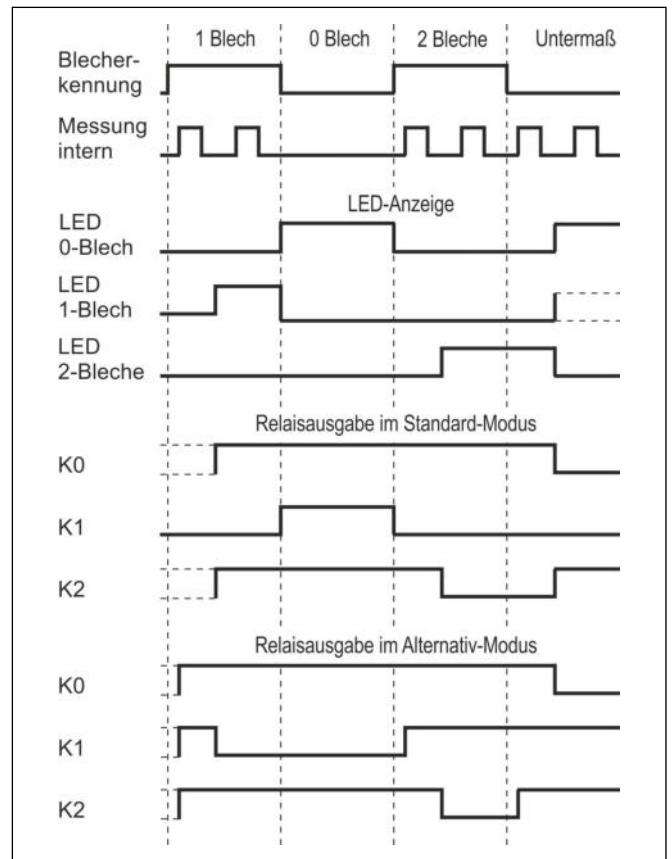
1 Blech

0 Blech

2 Bleche

Untermaß

Blecherkennung

Messung intern

LED-Anzeige

LED 0-Blech

LED 1-Blech

LED 2-Bleche

Relaisausgabe im Standard-Modus

K0

K1

K2

Relaisausgabe im Alternativ-Modus

K0

K1

K2